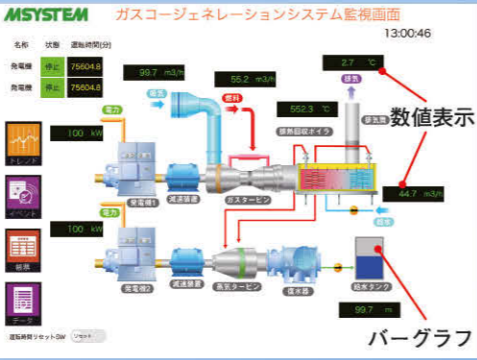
M SYSTEM ガスコージェネレーションシステム監視画面

13:00:46

| 名称 | 状態 | 運転時間(分) |
|---|---|---|
| 発電機 | 停止 | 75604.8 |
| 発電機 | 停止 | 75604.8 |

99.7 m3/h

55.2 m3/h

2.7 ℃

排気

数値表示

吸気

燃料

552.3 ℃

排熱回収ボイラ

排気筒

電力

100 kW

トレンド

イベント

帳票

データ

発電機1

減速装置

ガスタービン

44.7 m3/h

電力

100 kW

発電機2

減速装置

蒸気タービン

復水器

給水タンク

99.7 m

バーグラフ

運転時間リセットSW リセット